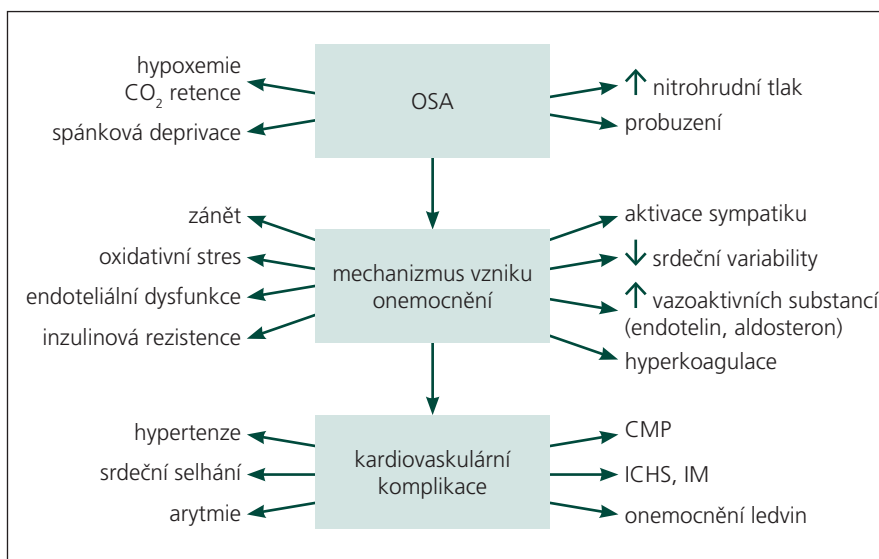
OSA

hypoxemie
$CO_2$ retence

spánková deprivace

↑ nitrohrudní tlak

probuzení

mechanizmus vzniku onemocnění

zánět

oxidativní stres

endoteliální dysfunkce

inzulinová rezistence

aktivace sympatiku

↓ srdeční variability

↑ vazoaktivních substancí (endotelin, aldosteron)

hyperkoagulace

kardiovaskulární komplikace

hypertenze

srdeční selhání

arytmie

CMP

ICHS, IM

onemocnění ledvin